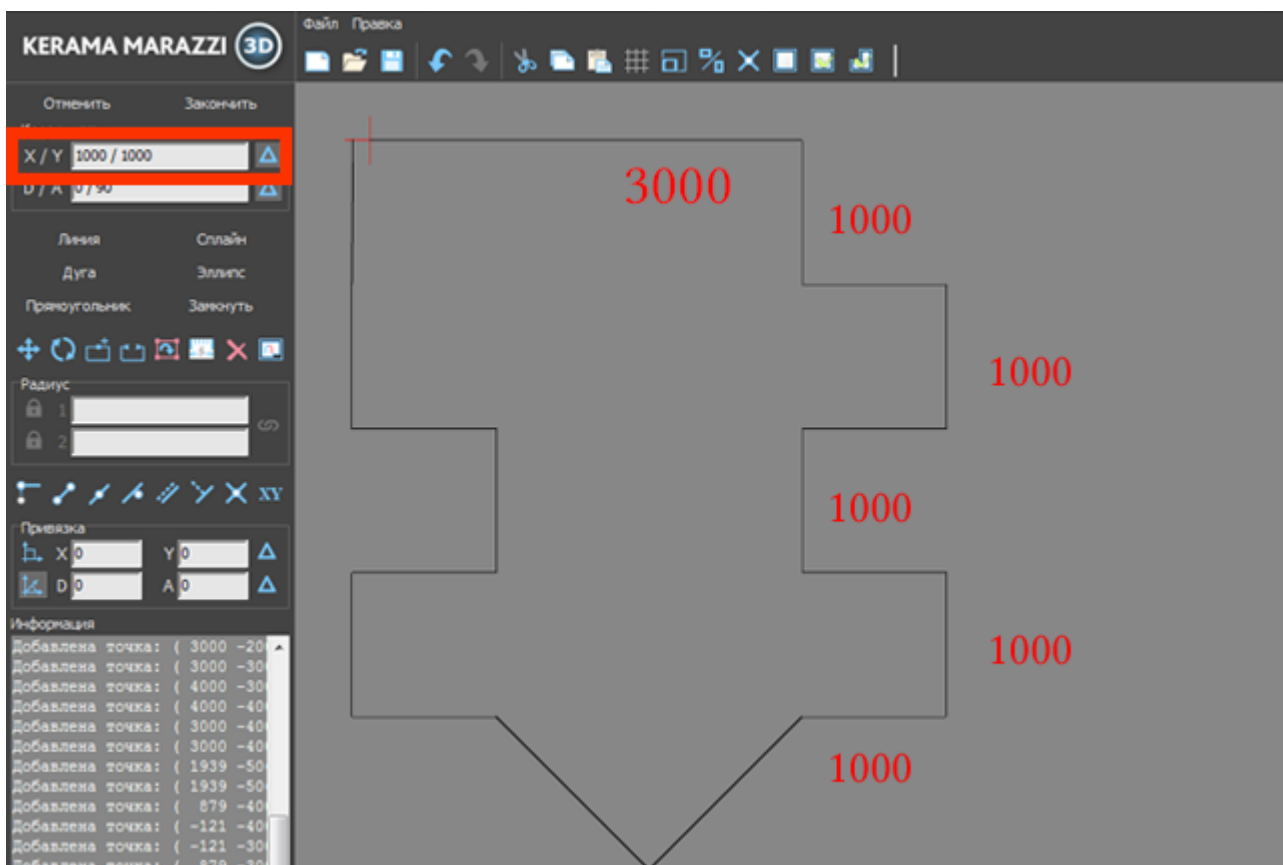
KERAMA MARAZZI 3D

Файл Правка

Отменить Закончить

X / Y 1000 / 1000

D / A 0 / 90

Линия Сплайн
Дуга Эллипс
Прямоугольник Замкнуть

Радиус
1
2

XY

Привязка
X 0 Y 0
D 0 A 0

Информация
Добавлена точка: ( 3000 -20
Добавлена точка: ( 3000 -30
Добавлена точка: ( 4000 -30
Добавлена точка: ( 4000 -40
Добавлена точка: ( 3000 -40
Добавлена точка: ( 3000 -40
Добавлена точка: ( 1939 -50
Добавлена точка: ( 1939 -50
Добавлена точка: ( 879 -40
Добавлена точка: ( -121 -40
Добавлена точка: ( -121 -30
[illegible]

3000
1000
1000
1000
1000
1000